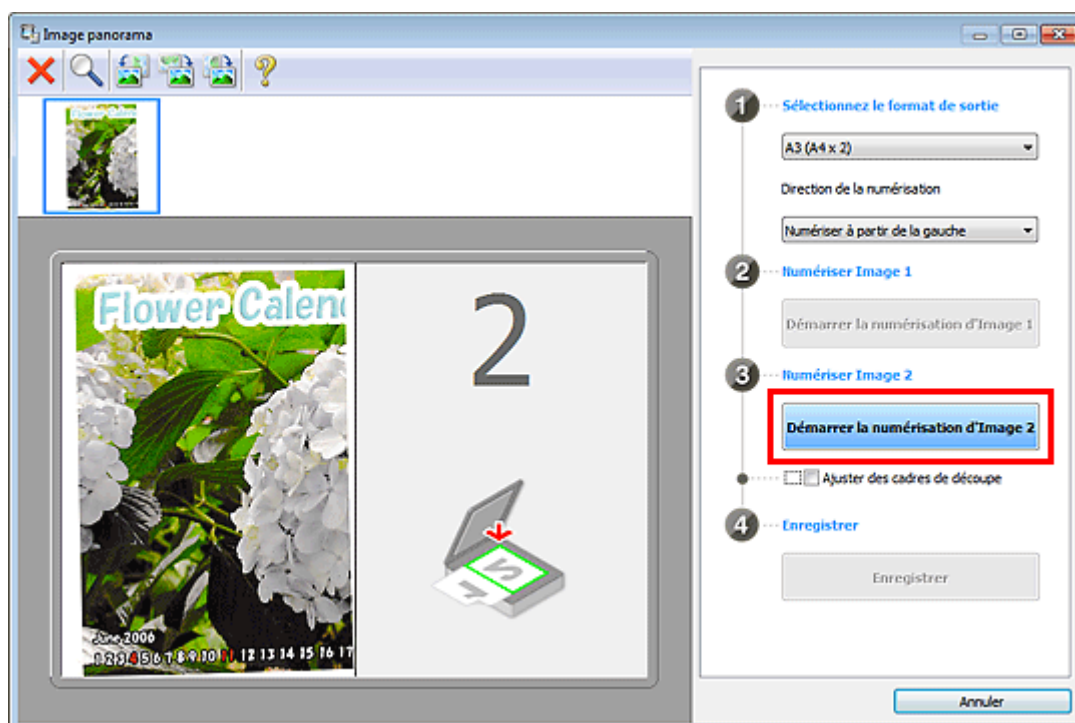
Image panorama

Flower Calend

June 2006

1 2 3 4 5 6 7 8 9 10 11 12 13 14 15 16 17

2

1 Sélectionnez le format de sortie

A3 (A4 x 2)

Direction de la numérisation

Numériser à partir de la gauche

2 Numériser Image 1

Démarrer la numérisation d'Image 1

3 Numériser Image 2

Démarrer la numérisation d'Image 2

Ajuster des cadres de découpe

4 Enregistrer

Enregistrer

Annuler